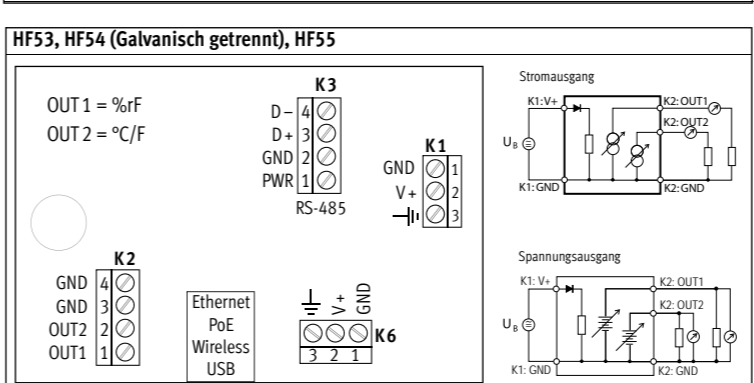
HF53, HF54 (Galvanisch getrennt), HF55

OUT 1 = %rF
OUT 2 = °C/F

K3
D – 4
D + 3
GND 2
PWR 1
RS-485

K1
GND 1
V + 2
3

K2
GND 4
GND 3
OUT2 2
OUT1 1

Ethernet
PoE
Wireless
USB

GND
V+
K6
3 2 1

Stromausgang
K1:V+
K2: OUT1
K2:OUT2
$U_B$
K1: GND
K2:GND

Spannungsausgang
K1: V+
K2: OUT1
K2: OUT2
$U_B$
K1: GND
K2: GND